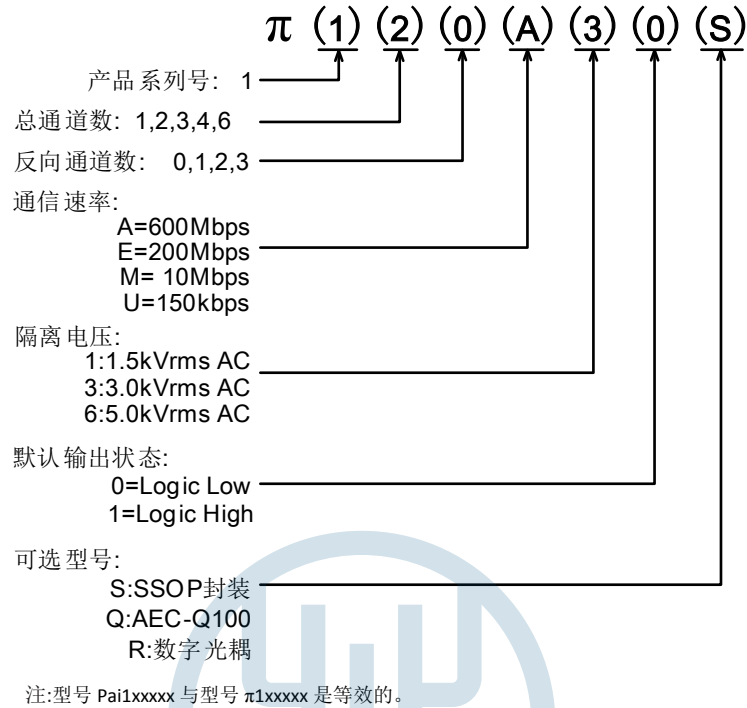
$\pi$ (1) (2) (0) (A) (3) (0) (S)

产品系列号: 1

总通道数: 1,2,3,4,6

反向通道数: 0,1,2,3

通信速率:
A=600Mbps
E=200Mbps
M= 10Mbps
U=150kbps

隔离电压:
1:1.5kVrms AC
3:3.0kVrms AC
6:5.0kVrms AC

默认输出状态:
0=Logic Low
1=Logic High

可选型号:
S:SSOP封装
Q:AEC-Q100
R:数字光耦

注:型号 Pai1xxxxx 与型号 π1xxxxx 是等效的。